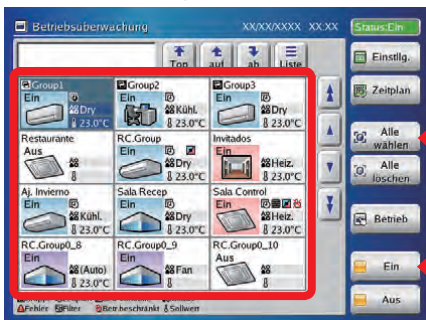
Betriebsüberwachung XX/XX/XXXX XX:XX Status:Ein

Top auf ab Liste

Einstlg.

Zeitplan

Alle wählen

Alle löschen

Betrieb

Ein

Aus

Group1
Ein
Dry
23.0°C

Group2
Ein
Kühl.
23.0°C

Group3
Ein
Dry
23.0°C

Restaurante
Aus

RC.Group
Ein
Dry
23.0°C

Invitados
Ein
Heiz.
23.0°C

Aj. Invierno
Ein
Kühl.
23.0°C

Sala Recep
Ein
Dry
23.0°C

Sala Control
Ein
Heiz.
23.0°C

RC.Group0_8
Ein
(Auto)
23.0°C

RC.Group0_9
Ein
Fan

RC.Group0_10
Aus

Fehler Filter Bed.beschränkt Sollwert